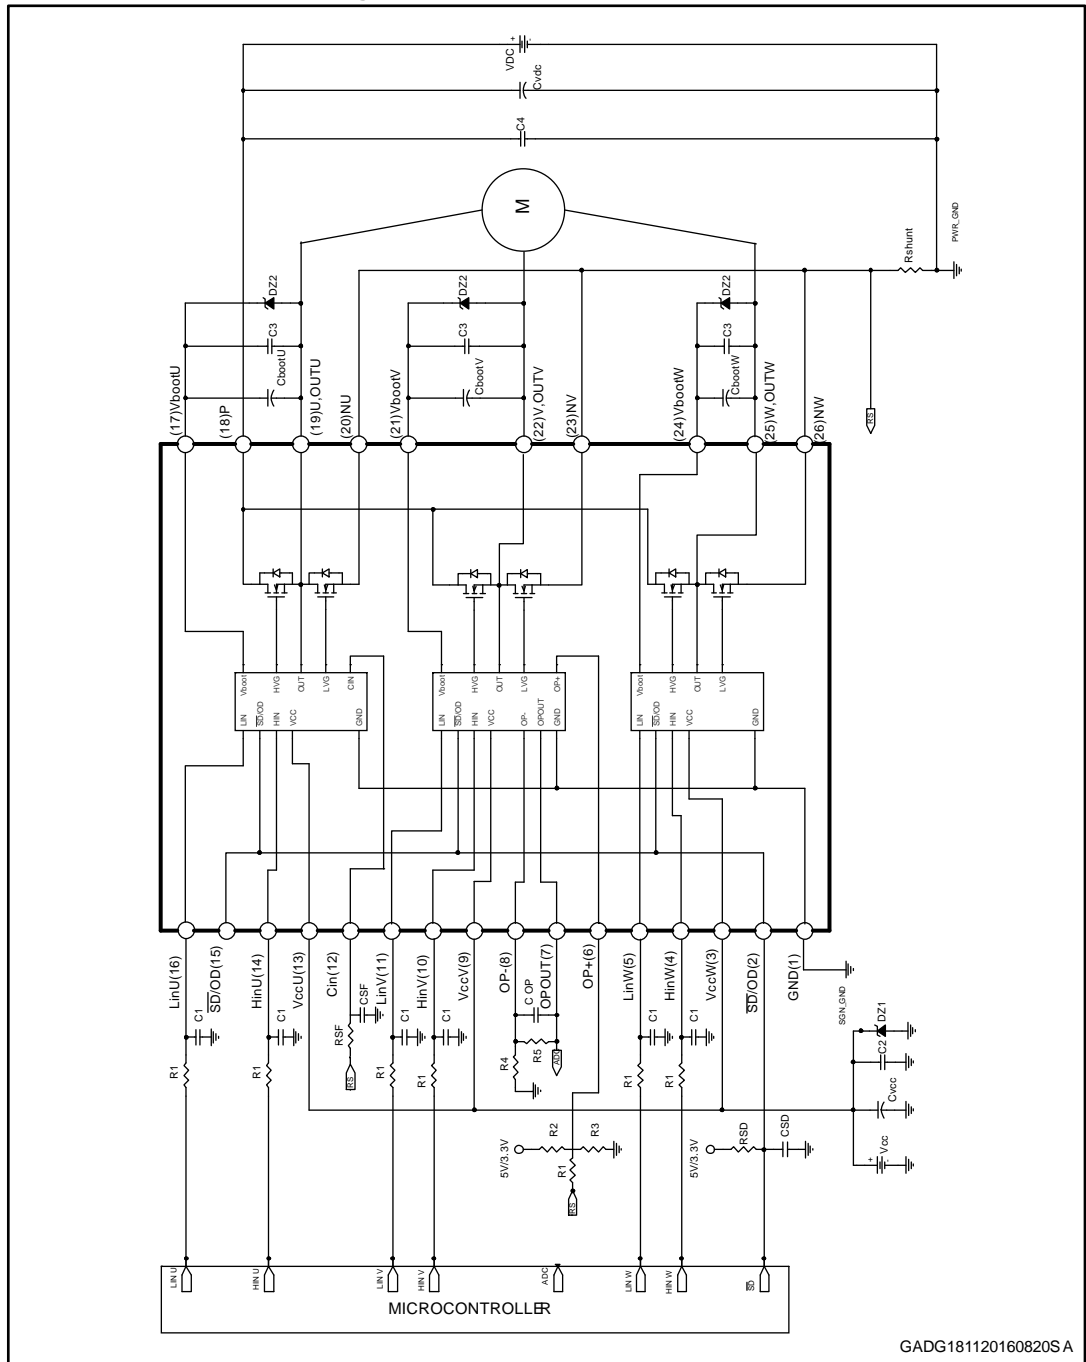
VDC
Cvdc
C4
M
PWR_GND
Rshunt
DZ2
C3
CbootU
DZ2
C3
CbootV
DZ2
C3
CbootW
RS
(17)VbootU
(18)P
(19)U,OUTU
(20)NU
(21)VbootV
(22)V,OUTV
(23)NV
(24)VbootW
(25)W,OUTW
(26)NW
Vboot HVG OUT LVG CIN
LIN $\overline{SD}$/OD HIN VCC GND
Vboot HVG OUT LVG OP+
LIN $\overline{SD}$/OD HIN VCC OP- OPOUT GND
Vboot HVG OUT LVG
LIN $\overline{SD}$/OD HIN VCC GND
LinU(16)
$\overline{SD}$/OD(15)
HinU(14)
VccU(13)
Cin(12)
LinV(11)
HinV(10)
VccV(9)
OP-(8)
OPOUT(7)
OP+(6)
LinW(5)
HinW(4)
VccW(3)
$\overline{SD}$/OD(2)
GND(1)
C1
C1
CSF
RSF
RS
C1
C1
C OP
R4
R5
ADC
C1
C1
SGN_GND
DZ1
C2
Cvcc
R1
R1
R1
R1
R1
R1
5V/3.3V
R2
R3
R1
RS
5V/3.3V
RSD
CSD
Vcc
LIN U
HIN U
LIN V
HIN V
ADC
LIN W
HIN W
SD
MICROCONTROLLER
GADG181120160820SA